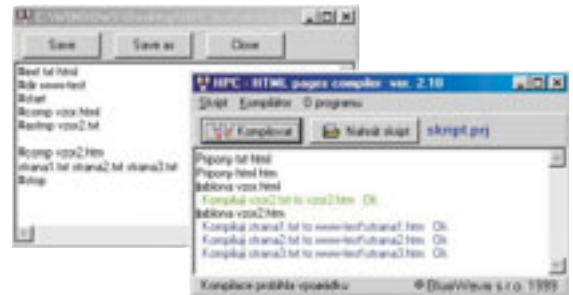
Save | Save as | Close

@ext txt html
@dir www-test
@start
@comp vzor.html
@astmp vzor2.txt

@comp vzor2.htm
strana1.txt strana2.txt strana3.txt
@stop

HPC - HTML pages compiler ver. 2.10
Skript Kompilátor O programu
Kompilovat | Načíst skript | skript.prj

Přípony txt html
Přípony html htm
šablona vzor.html
Kompiluji vzor2.txt to vzor2.htm Ok
šablona vzor2.htm
Kompiluji strana1.txt to www-test\strana1.htm Ok
Kompiluji strana2.txt to www-test\strana2.htm Ok
Kompiluji strana3.txt to www-test\strana3.htm Ok

Kompilace proběhla úspěšně
© BlueWave s.r.o. 1999